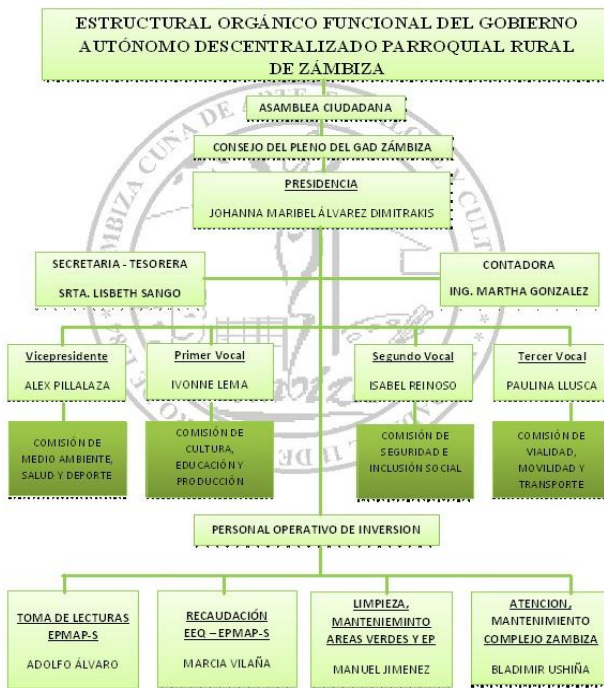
ESTRUCTURAL ORGÁNICO FUNCIONAL DEL GOBIERNO AUTÓNOMO DESCENTRALIZADO PARROQUIAL RURAL DE ZÁMBIZA

ASAMBLEA CIUDADANA

CONSEJO DEL PLENO DEL GAD ZÁMBIZA

PRESIDENCIA

JOHANNA MARIBEL ÁLVAREZ DIMITRAKIS

SECRETARIA - TESORERA

SRTA. LISBETH SANGO

CONTADORA

ING. MARTHA GONZALEZ

Vicepresidente

ALEX PILLALAZA

Primer Vocal

IVONNE LEMA

Segundo Vocal

ISABEL REINOSO

Tercer Vocal

PAULINA LLUSCA

COMISIÓN DE MEDIO AMBIENTE, SALUD Y DEPORTE

COMISIÓN DE CULTURA, EDUCACIÓN Y PRODUCCIÓN

COMISIÓN DE SEGURIDAD E INCLUSIÓN SOCIAL

COMISIÓN DE VIALIDAD, MOVILIDAD Y TRANSPORTE

PERSONAL OPERATIVO DE INVERSION

TOMA DE LECTURAS EPMAP-S

ADOLFO ÁLVARO

RECAUDACIÓN EEQ – EPMAP-S

MARCIA VILAÑA

LIMPIEZA, MANTENIEMINTO AREAS VERDES Y EP

MANUEL JIMENEZ

ATENCION, MANTENIMIENTO COMPLEJO ZAMBIZA

BLADIMIR USHIÑA